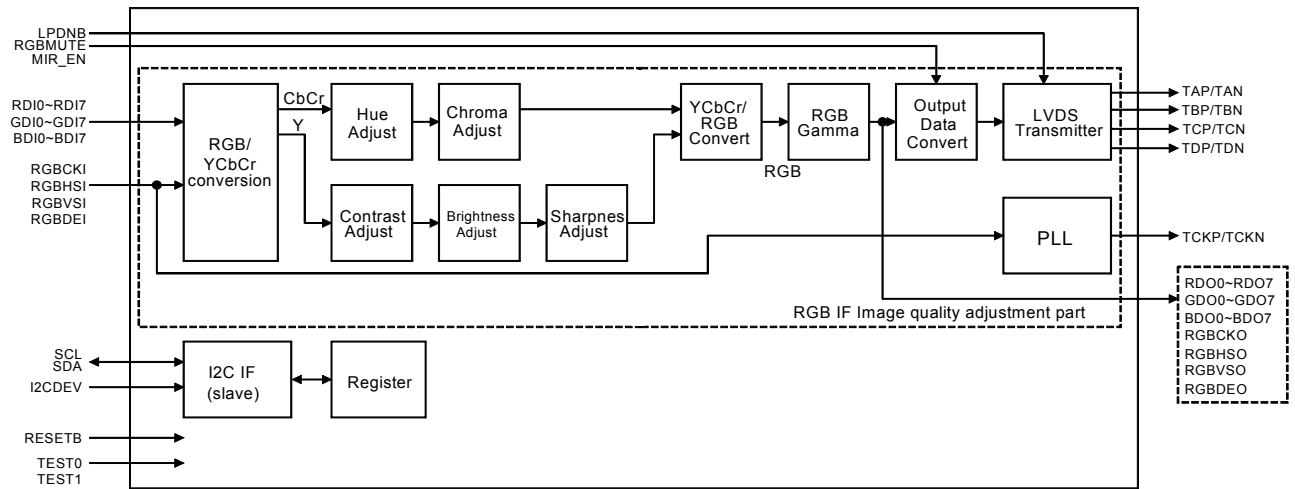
LPDNB
RGBMUTE
MIR_EN

RDI0~RDI7
GDI0~GDI7
BDI0~BDI7

RGBCKI
RGBHSI
RGBVSI
RGBDEI

RGB/
YCbCr
conversion

CbCr
Y

Hue
Adjust

Chroma
Adjust

Contrast
Adjust

Brightness
Adjust

Sharpnes
Adjust

YCbCr/
RGB
Convert

RGB
Gamma

RGB

Output
Data
Convert

LVDS
Transmitter

TAP/TAN
TBP/TBN
TCP/TCN
TDP/TDN

PLL

TCKP/TCKN

RGB IF Image quality adjustment part

RDO0~RDO7
GDO0~GDO7
BDO0~BDO7
RGBCKO
RGBHSO
RGBVSO
RGBDEO

SCL
SDA
I2CDEV

I2C IF
(slave)

Register

RESETB
TEST0
TEST1